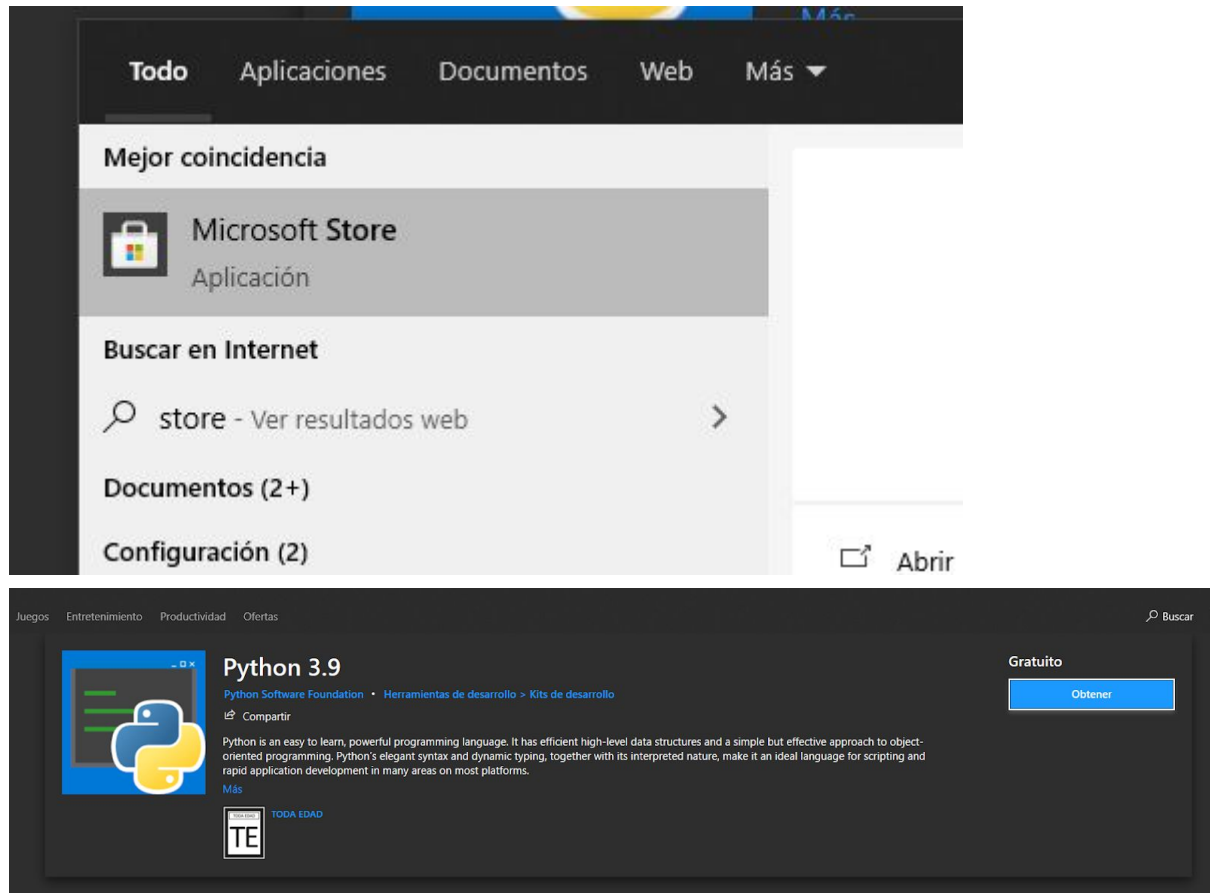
Todo Aplicaciones Documentos Web Más

Mejor coincidencia

Microsoft Store
Aplicación

Buscar en Internet

store - Ver resultados web

Documentos (2+)

Configuración (2)

Abrir

Juegos Entretenimiento Productividad Ofertas

Buscar

Python 3.9

Python Software Foundation • Herramientas de desarrollo > Kits de desarrollo

Compartir

Python is an easy to learn, powerful programming language. It has efficient high-level data structures and a simple but effective approach to object-oriented programming. Python's elegant syntax and dynamic typing, together with its interpreted nature, make it an ideal language for scripting and rapid application development in many areas on most platforms.

Más

TODA EDAD
TE
TODA EDAD

Gratuito

Obtener